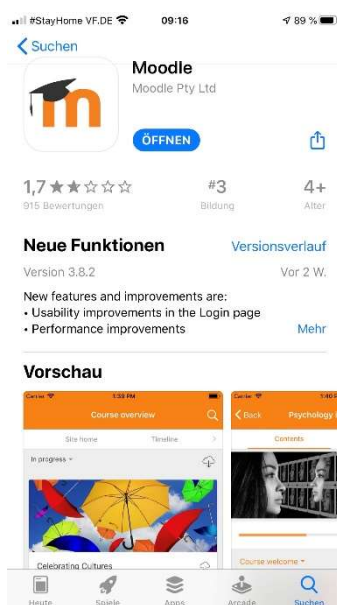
#StayHome VF.DE 09:16 89 %

< Suchen

Moodle
Moodle Pty Ltd

ÖFFNEN

1,7 ★★☆☆☆
915 Bewertungen

#3
Bildung

4+
Alter

Neue Funktionen
Versionsverlauf

Version 3.8.2
Vor 2 W.

New features and improvements are:
• Usability improvements in the Login page
• Performance improvements
Mehr

Vorschau

Carrier 1:38 PM
Course overview
Site home
Timeline
In progress
Celebrating Cultures

Carrier 1:40
< Back
Psychology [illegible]
Contents
Course welcome

Heute
Spiele
Apps
Arcade
Suchen